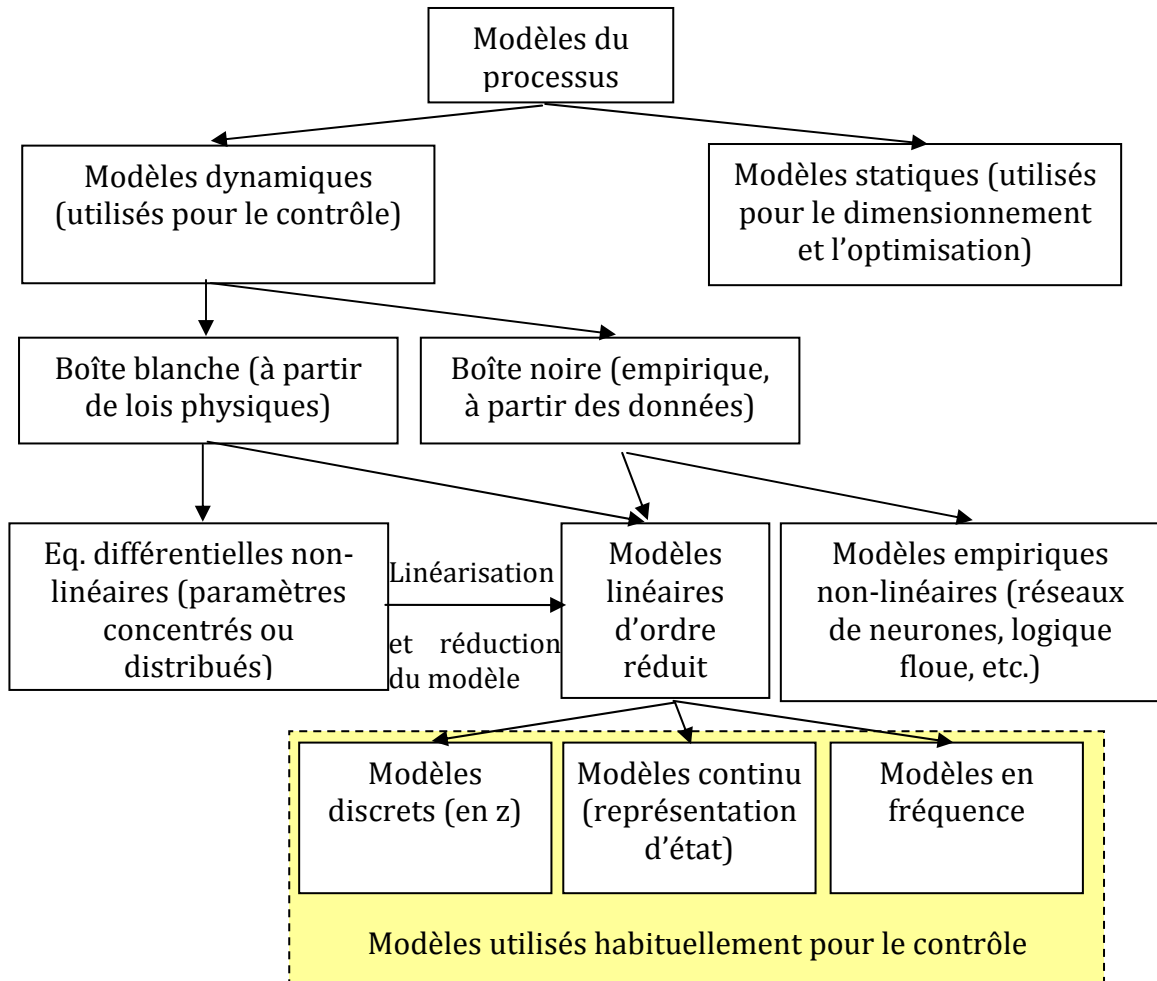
Modèles du processus

Modèles dynamiques (utilisés pour le contrôle)

Modèles statiques (utilisés pour le dimensionnement et l'optimisation)

Boîte blanche (à partir de lois physiques)

Boîte noire (empirique, à partir des données)

Eq. différentielles non-linéaires (paramètres concentrés ou distribués)

Linéarisation et réduction du modèle

Modèles linéaires d'ordre réduit

Modèles empiriques non-linéaires (réseaux de neurones, logique floue, etc.)

Modèles discrets (en z)

Modèles continu (représentation d'état)

Modèles en fréquence

Modèles utilisés habituellement pour le contrôle